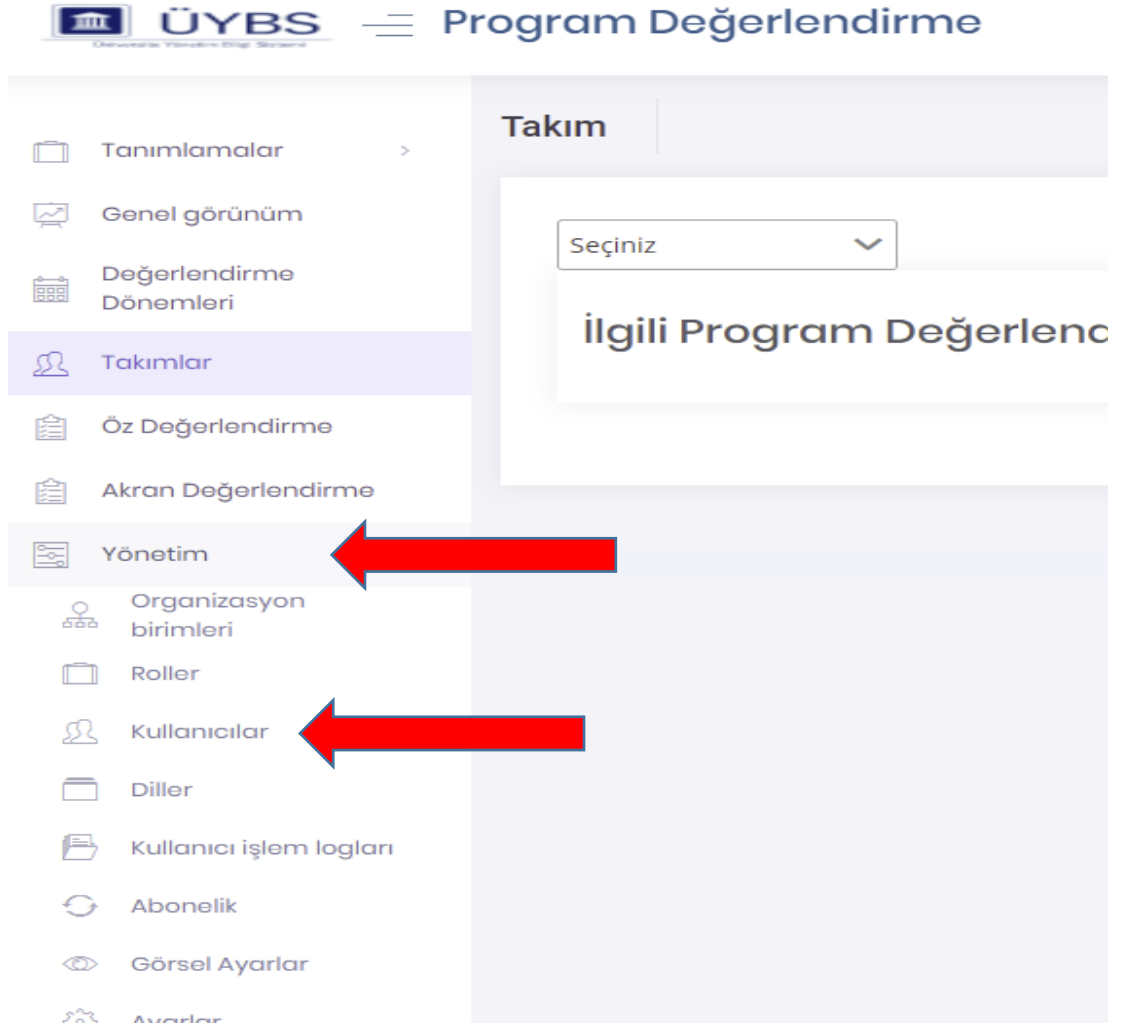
ÜYBS
Üniversite Yönetim Bilgi Sistemi
Program Değerlendirme

Tanımlamalar >
Genel görünüm
Değerlendirme Dönemleri
Takımlar
Öz Değerlendirme
Akran Değerlendirme
Yönetim
Organizasyon birimleri
Roller
Kullanıcılar
Diller
Kullanıcı işlem logları
Abonelik
Görsel Ayarlar
Ayarlar

Takım

Seçiniz

İlgili Program Değerlenc